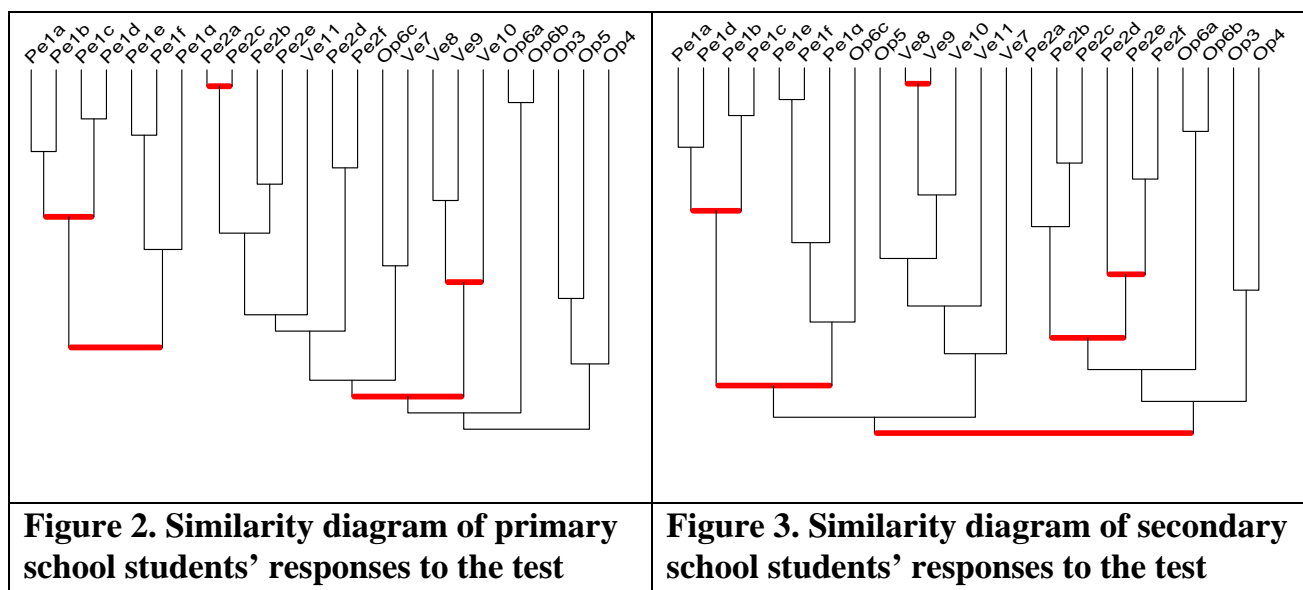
Pe1a Pe1b Pe1c Pe1d Pe1e Pe1f Pe1α Pe2a Pe2c Pe2b Pe2e Ve11 Pe2d Pe2f Op6c Ve7 Ve8 Ve9 Ve10 Op6a Op6b Op3 Op5 Op4

Figure 2. Similarity diagram of primary school students' responses to the test

Pe1a Pe1d Pe1b Pe1c Pe1e Pe1f Pe1α Op6c Op5 Ve8 Ve9 Ve10 Ve11 Ve7 Pe2a Pe2b Pe2c Pe2d Pe2e Pe2f Op6a Op6b Op3 Op4

Figure 3. Similarity diagram of secondary school students' responses to the test